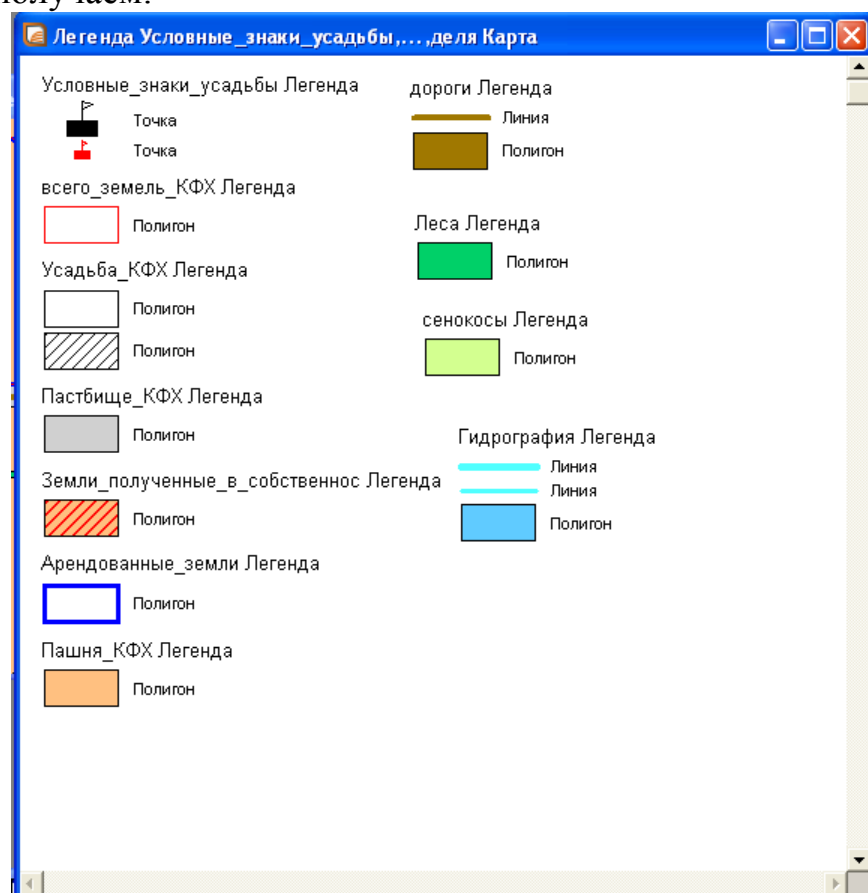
олучаем:

Легенда Условные_знаки_усадьбы,...,деля Карта

Условные_знаки_усадьбы Легенда
Точка
Точка

всего_земель_КФХ Легенда
Полигон

Усадьба_КФХ Легенда
Полигон
Полигон

Пастбище_КФХ Легенда
Полигон

Земли_полученные_в_собственнос Легенда
Полигон

Арендованные_земли Легенда
Полигон

Пашня_КФХ Легенда
Полигон

дороги Легенда
Линия
Полигон

Леса Легенда
Полигон

сенокосы Легенда
Полигон

Гидрография Легенда
Линия
Линия
Полигон